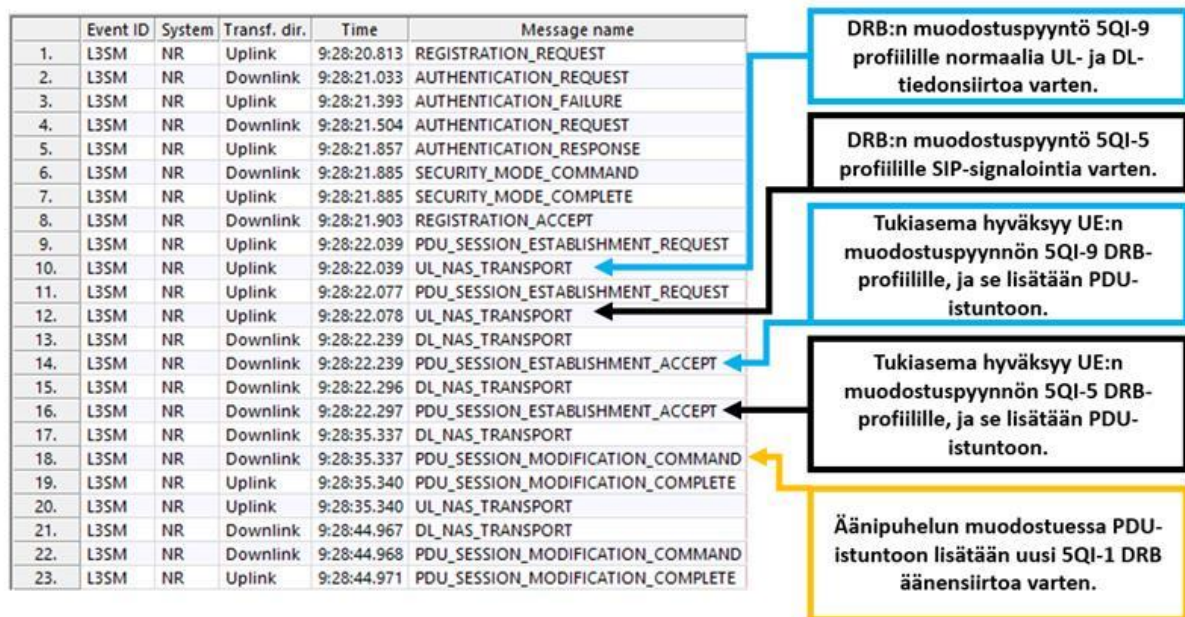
| | Event ID | System | Transf. dir. | Time | Message name |
|---|---|---|---|---|---|
| 1. | L3SM | NR | Uplink | 9:28:20.813 | REGISTRATION_REQUEST |
| 2. | L3SM | NR | Downlink | 9:28:21.033 | AUTHENTICATION_REQUEST |
| 3. | L3SM | NR | Uplink | 9:28:21.393 | AUTHENTICATION_FAILURE |
| 4. | L3SM | NR | Downlink | 9:28:21.504 | AUTHENTICATION_REQUEST |
| 5. | L3SM | NR | Uplink | 9:28:21.857 | AUTHENTICATION_RESPONSE |
| 6. | L3SM | NR | Downlink | 9:28:21.885 | SECURITY_MODE_COMMAND |
| 7. | L3SM | NR | Uplink | 9:28:21.885 | SECURITY_MODE_COMPLETE |
| 8. | L3SM | NR | Downlink | 9:28:21.903 | REGISTRATION_ACCEPT |
| 9. | L3SM | NR | Uplink | 9:28:22.039 | PDU_SESSION_ESTABLISHMENT_REQUEST |
| 10. | L3SM | NR | Uplink | 9:28:22.039 | UL_NAS_TRANSPORT |
| 11. | L3SM | NR | Uplink | 9:28:22.077 | PDU_SESSION_ESTABLISHMENT_REQUEST |
| 12. | L3SM | NR | Uplink | 9:28:22.078 | UL_NAS_TRANSPORT |
| 13. | L3SM | NR | Downlink | 9:28:22.239 | DL_NAS_TRANSPORT |
| 14. | L3SM | NR | Downlink | 9:28:22.239 | PDU_SESSION_ESTABLISHMENT_ACCEPT |
| 15. | L3SM | NR | Downlink | 9:28:22.296 | DL_NAS_TRANSPORT |
| 16. | L3SM | NR | Downlink | 9:28:22.297 | PDU_SESSION_ESTABLISHMENT_ACCEPT |
| 17. | L3SM | NR | Downlink | 9:28:35.337 | DL_NAS_TRANSPORT |
| 18. | L3SM | NR | Downlink | 9:28:35.337 | PDU_SESSION_MODIFICATION_COMMAND |
| 19. | L3SM | NR | Uplink | 9:28:35.340 | PDU_SESSION_MODIFICATION_COMPLETE |
| 20. | L3SM | NR | Uplink | 9:28:35.340 | UL_NAS_TRANSPORT |
| 21. | L3SM | NR | Downlink | 9:28:44.967 | DL_NAS_TRANSPORT |
| 22. | L3SM | NR | Downlink | 9:28:44.968 | PDU_SESSION_MODIFICATION_COMMAND |
| 23. | L3SM | NR | Uplink | 9:28:44.971 | PDU_SESSION_MODIFICATION_COMPLETE |

DRB:n muodostuspyyntö 5QI-9 profiilille normaalia UL- ja DL-tiedonsiirtoa varten.

DRB:n muodostuspyyntö 5QI-5 profiilille SIP-signalointia varten.

Tukiasema hyväksyy UE:n muodostuspyynnön 5QI-9 DRB-profiilille, ja se lisätään PDU-istuntoon.

Tukiasema hyväksyy UE:n muodostuspyynnön 5QI-5 DRB-profiilille, ja se lisätään PDU-istuntoon.

Äänipuhelun muodostuessa PDU-istuntoon lisätään uusi 5QI-1 DRB äänensiirtoa varten.